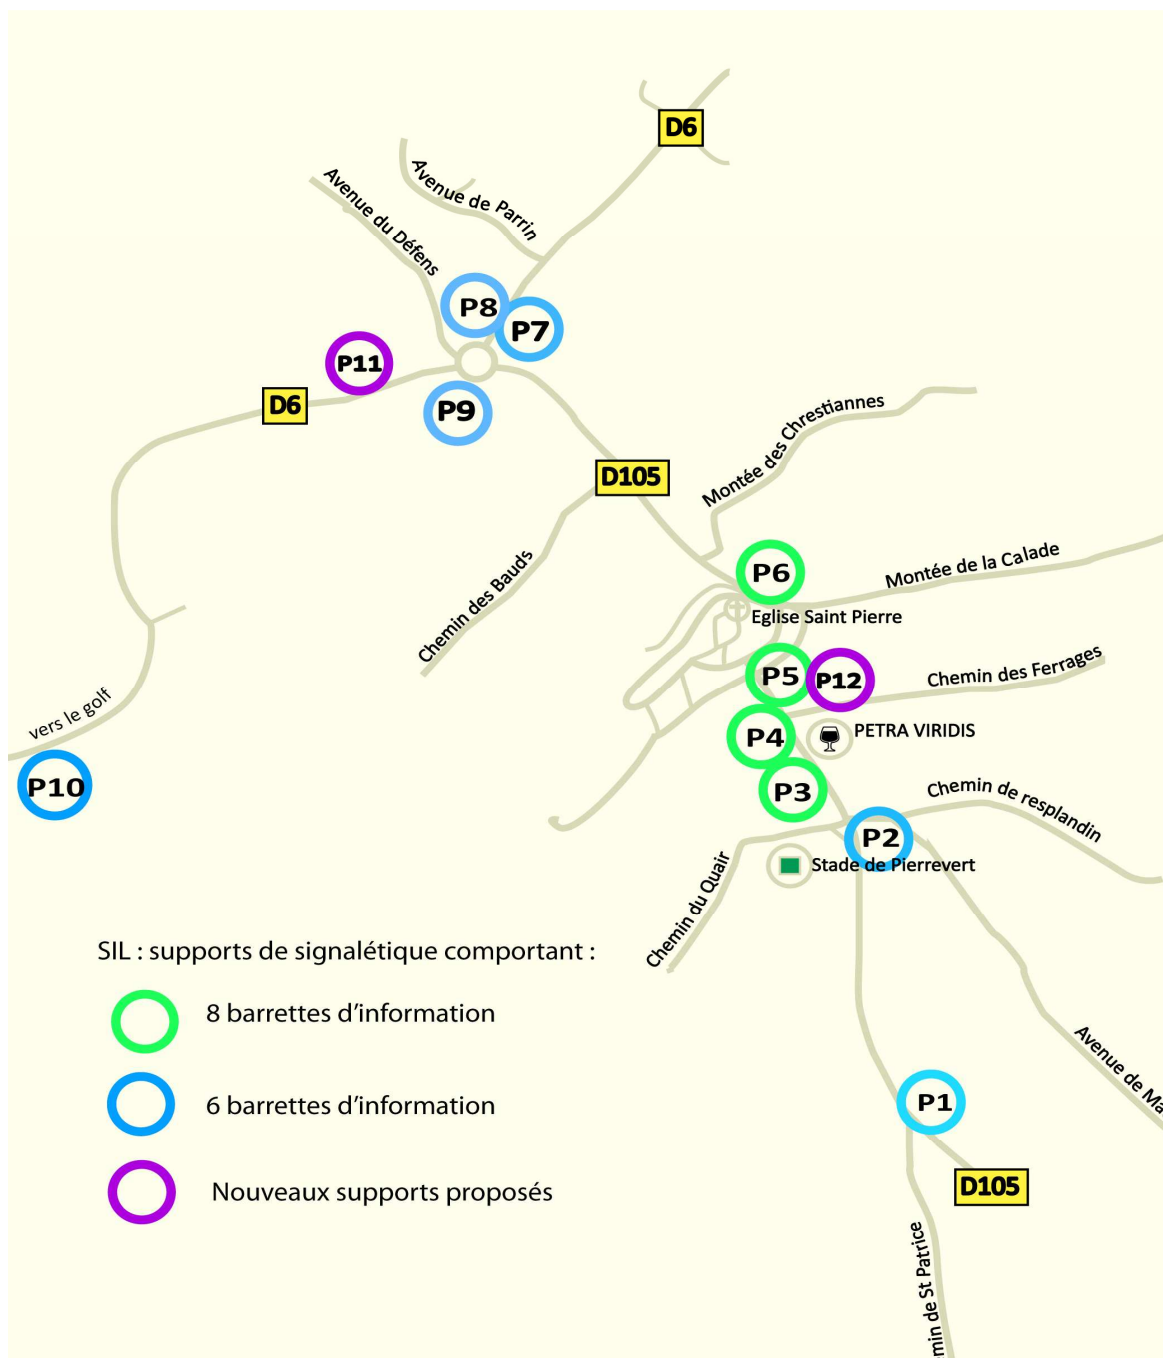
D6

Avenue de Parrin

Avenue du Défens

P8

P7

P11

D6

P9

Montée des Chrestiannes

D105

Chemin des Bauds

P6

Montée de la Calade

Eglise Saint Pierre

P5

P12

Chemin des Ferrages

vers le golf

P4

PETRA VIRIDIS

P10

P3

Chemin de resplandin

P2

Stade de Pierrevert

Chemin du Quair

SIL : supports de signalétique comportant :

8 barrettes d'information

6 barrettes d'information

Nouveaux supports proposés

Avenue de Ma

P1

D105

min de St Patrice